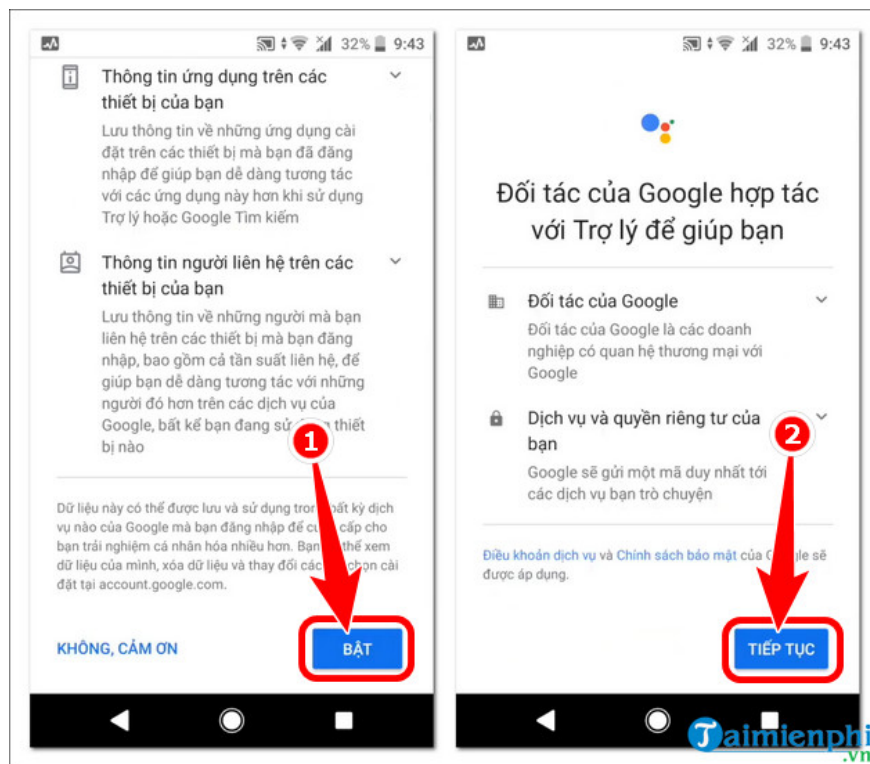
32% 9:43

Thông tin ứng dụng trên các thiết bị của bạn

Lưu thông tin về những ứng dụng cài đặt trên các thiết bị mà bạn đã đăng nhập để giúp bạn dễ dàng tương tác với các ứng dụng này hơn khi sử dụng Trợ lý hoặc Google Tìm kiếm

Thông tin người liên hệ trên các thiết bị của bạn

Lưu thông tin về những người mà bạn liên hệ trên các thiết bị mà bạn đăng nhập, bao gồm cả tần suất liên hệ, để giúp bạn dễ dàng tương tác với những người đó hơn trên các dịch vụ của Google, bất kể bạn đang sử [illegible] thiết bị nào

1

Dữ liệu này có thể được lưu và sử dụng tron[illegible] bất kỳ dịch vụ nào của Google mà bạn đăng nhập để cu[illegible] cấp cho bạn trải nghiệm cá nhân hóa nhiều hơn. Bạn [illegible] thể xem dữ liệu của mình, xóa dữ liệu và thay đổi các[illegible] chọn cài đặt tại account.google.com.

KHÔNG, CẢM ƠN

BẬT

32% 9:43

Đối tác của Google hợp tác với Trợ lý để giúp bạn

Đối tác của Google

Đối tác của Google là các doanh nghiệp có quan hệ thương mại với Google

Dịch vụ và quyền riêng tư của bạn

2

Google sẽ gửi một mã duy nhất tới các dịch vụ bạn trò chuyện

Điều khoản dịch vụ và Chính sách bảo mật của G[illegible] sẽ được áp dụng.

TIẾP TỤC

Taimienphi.vn